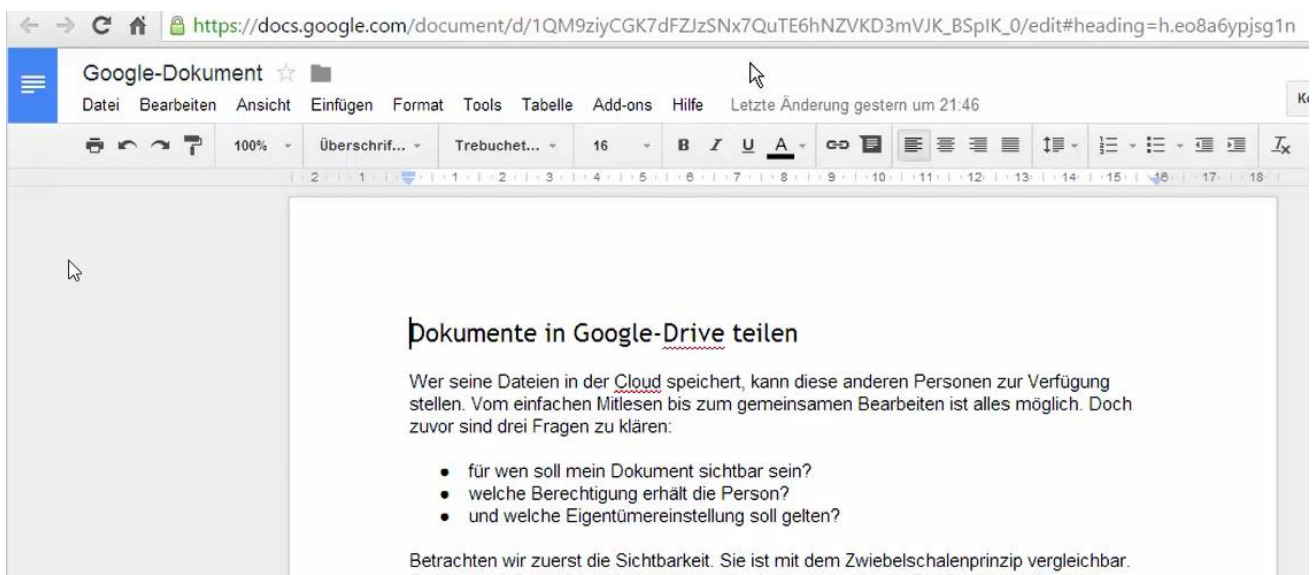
https://docs.google.com/document/d/1QM9ziyCGK7dFZJzSNx7QuTE6hNZVKD3mVJK_BSpIK_0/edit#heading=h.eo8a6ypjsg1n

Google-Dokument

Datei Bearbeiten Ansicht Einfügen Format Tools Tabelle Add-ons Hilfe Letzte Änderung gestern um 21:46

K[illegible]

100% Überschrif... Trebuchet... 16 B I U A

2 1 1 2 3 4 5 6 7 8 9 10 11 12 13 14 15 16 17 18

Dokumente in Google-Drive teilen

Wer seine Dateien in der Cloud speichert, kann diese anderen Personen zur Verfügung stellen. Vom einfachen Mitlesen bis zum gemeinsamen Bearbeiten ist alles möglich. Doch zuvor sind drei Fragen zu klären:

- für wen soll mein Dokument sichtbar sein?
- welche Berechtigung erhält die Person?
- und welche Eigentümereinstellung soll gelten?

Betrachten wir zuerst die Sichtbarkeit. Sie ist mit dem Zwiebelschalenprinzip vergleichbar.